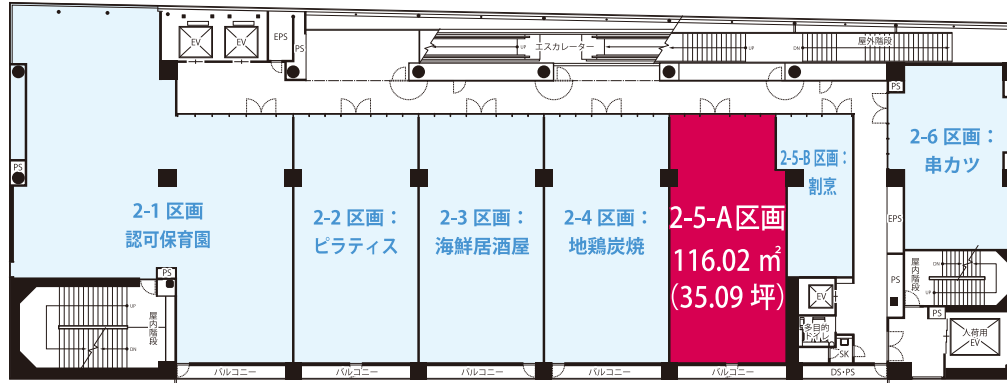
EV
EV
EPS
PS
UP
エスカレーター
DN
屋外階段
PS
PS
2-6 区画：
串カツ
2-5-B 区画：
割烹
2-1 区画
認可保育園
2-2 区画：
ピラティス
2-3 区画：
海鮮居酒屋
2-4 区画：
地鶏炭焼
2-5-A区画
116.02 ㎡
（35.09 坪）
EPS
PS
屋内階段
PS
PS
屋内階段
UP
DN
EV
多目的トイレ
SK
PS
人荷用EV
バルコニー
バルコニー
バルコニー
バルコニー
バルコニー
バルコニー
DS・PS